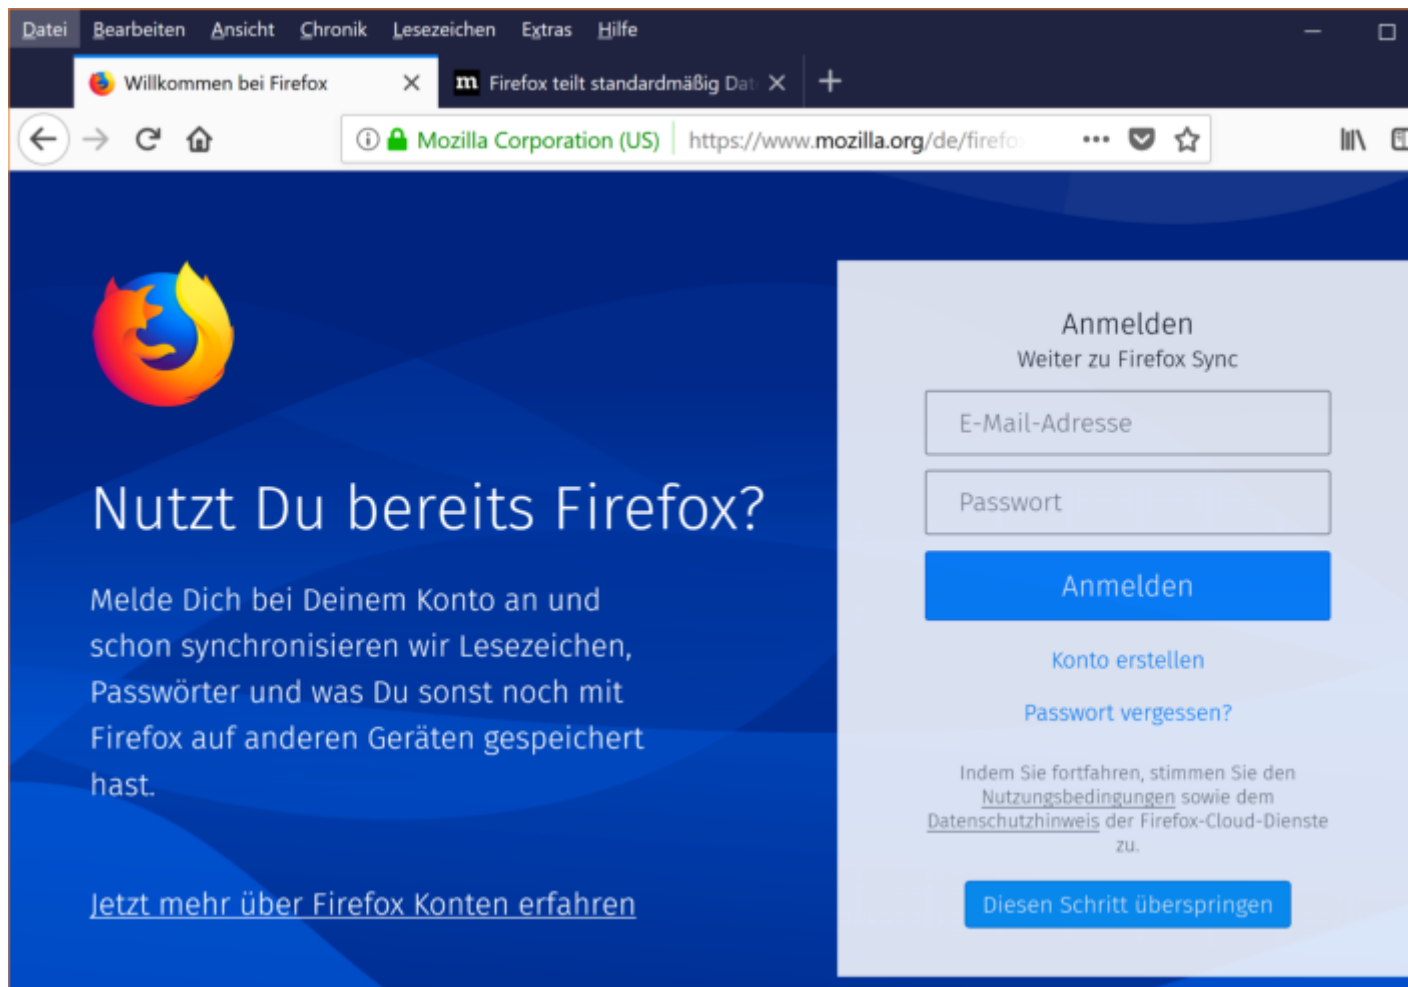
Datei Bearbeiten Ansicht Chronik Lesezeichen Extras Hilfe

Willkommen bei Firefox ×
m Firefox teilt standardmäßig Dat ×
+

Mozilla Corporation (US) https://www.mozilla.org/de/firefo

Nutzt Du bereits Firefox?

Melde Dich bei Deinem Konto an und schon synchronisieren wir Lesezeichen, Passwörter und was Du sonst noch mit Firefox auf anderen Geräten gespeichert hast.

Jetzt mehr über Firefox Konten erfahren

Anmelden
Weiter zu Firefox Sync

E-Mail-Adresse

Passwort

Anmelden

Konto erstellen

Passwort vergessen?

Indem Sie fortfahren, stimmen Sie den Nutzungsbedingungen sowie dem Datenschutzhinweis der Firefox-Cloud-Dienste zu.

Diesen Schritt überspringen